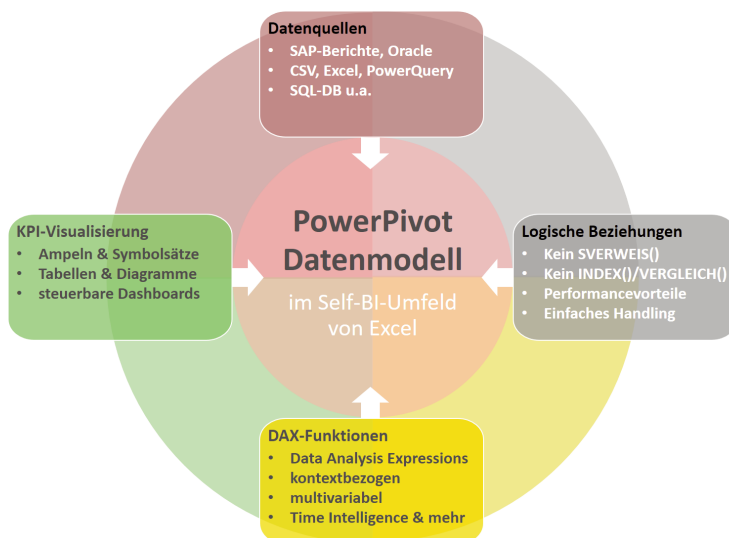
Datenquellen
• SAP-Berichte, Oracle
• CSV, Excel, PowerQuery
• SQL-DB u.a.

KPI-Visualisierung
• Ampeln & Symbolsätze
• Tabellen & Diagramme
• steuerbare Dashboards

PowerPivot Datenmodell

im Self-BI-Umfeld von Excel

Logische Beziehungen
• Kein SVERWEIS()
• Kein INDEX()/VERGLEICH()
• Performancevorteile
• Einfaches Handling

DAX-Funktionen
• Data Analysis Expressions
• kontextbezogen
• multivariabel
• Time Intelligence & mehr